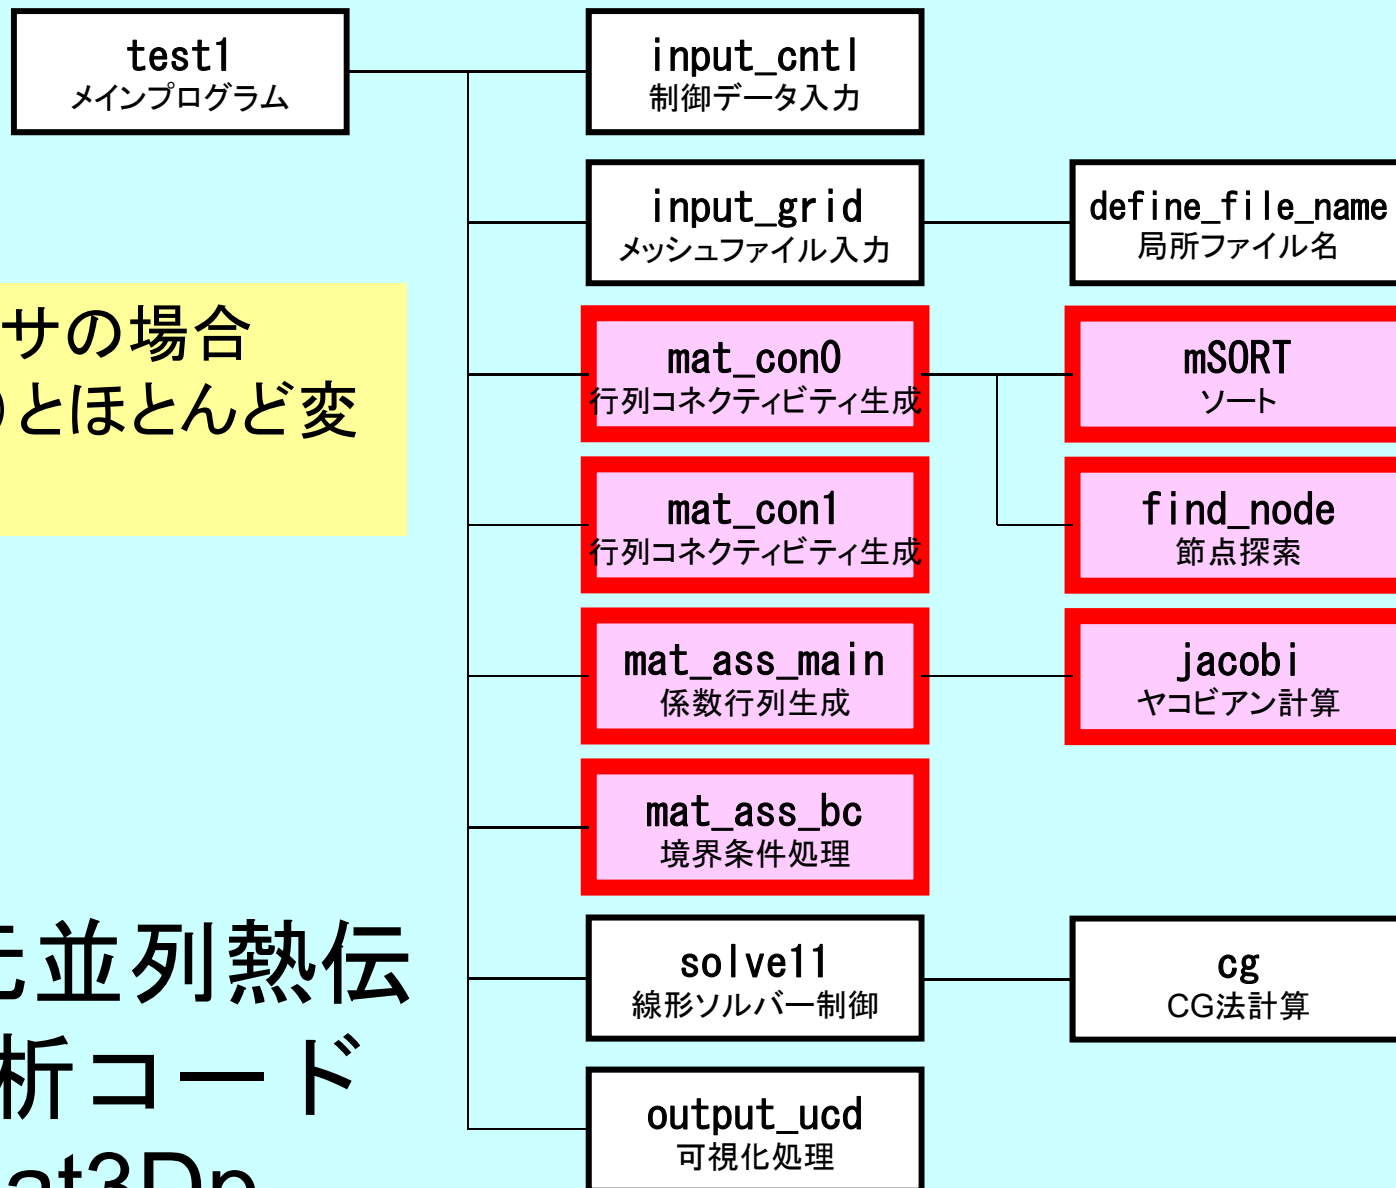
test1
メインプログラム

input_cntl
制御データ入力

input_grid
メッシュファイル入力

define_file_name
局所ファイル名

サの場合
とほとんど変

mat_con0
行列コネクティビティ生成

mSORT
ソート

mat_con1
行列コネクティビティ生成

find_node
節点探索

mat_ass_main
係数行列生成

jacobi
ヤコビアン計算

mat_ass_bc
境界条件処理

元並列熱伝
析コード
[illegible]

solve11
線形ソルバー制御

cg
CG法計算

output_ucd
可視化処理